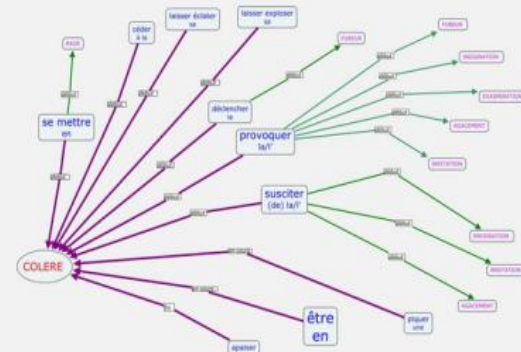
RAGE

céder à la

laisser éclater sa

laisser exploser sa

FUREUR

FUREUR

INDIGNATION

se mettre en

déclencher la

EXASPERATION

provoquer la/l'

AGACEMENT

IRRITATION

susciter (de) la/l'

INDIGNATION

IRRITATION

COLERE

AGACEMENT

piquer une

être en

apaiser